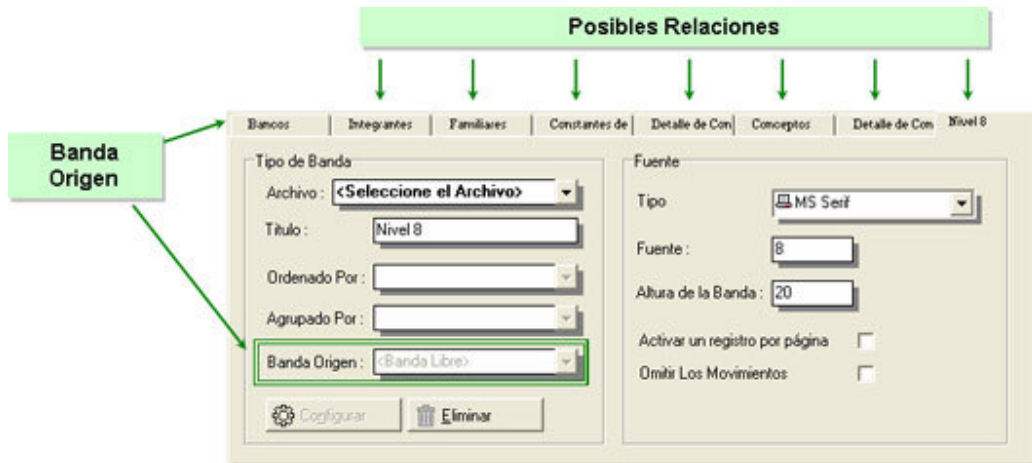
Posibles Relaciones

Banda Origen

Bancos | Integrantes | Familiares | Constantes de | Detalle de Con | Conceptos | Detalle de Con | Nivel 8

Tipo de Banda

Archivo : <Seleccione el Archivo>

Titulo : Nivel 8

Ordenado Por :

Agrupado Por :

Banda Origen : <Banda Libre>

Configurar

Eliminar

Fuente

Tipo MS Serif

Fuente : 8

Altura de la Banda : 20

Activar un registro por página

Omitir Los Movimientos